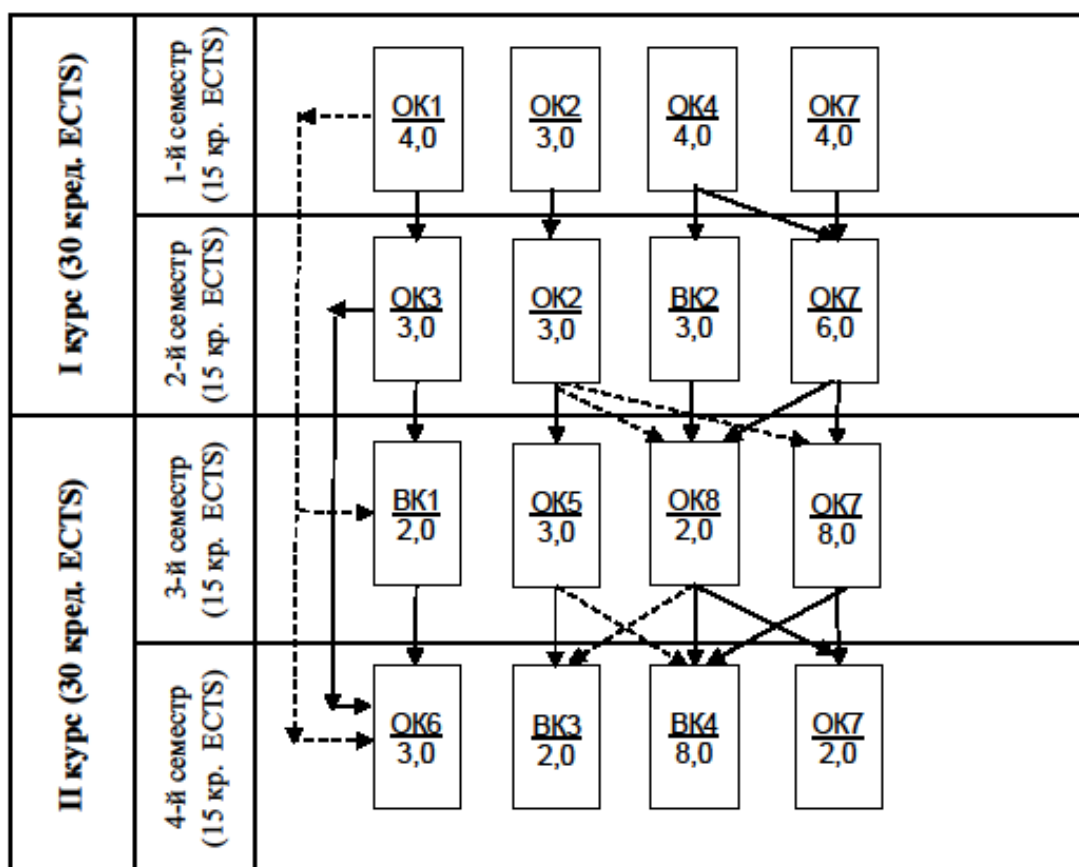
I курс (30 кред. ECTS)

1-й семестр (15 кр. ECTS)

$\frac{ОК1}{4,0}$ $\frac{ОК2}{3,0}$ $\frac{ОК4}{4,0}$ $\frac{ОК7}{4,0}$

2-й семестр (15 кр. ECTS)

$\frac{ОК3}{3,0}$ $\frac{ОК2}{3,0}$ $\frac{ВК2}{3,0}$ $\frac{ОК7}{6,0}$

II курс (30 кред. ECTS)

3-й семестр (15 кр. ECTS)

$\frac{ВК1}{2,0}$ $\frac{ОК5}{3,0}$ $\frac{ОК8}{2,0}$ $\frac{ОК7}{8,0}$

4-й семестр (15 кр. ECTS)

$\frac{ОК6}{3,0}$ $\frac{ВК3}{2,0}$ $\frac{ВК4}{8,0}$ $\frac{ОК7}{2,0}$